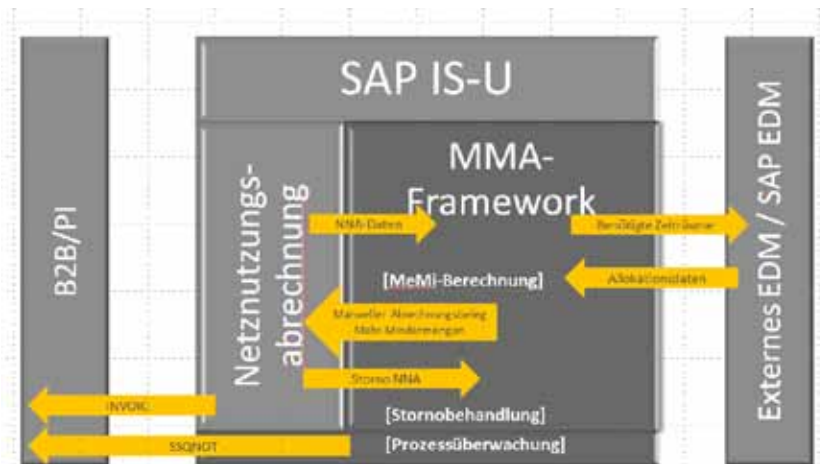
SAP IS-U

B2B/PI

Netznutzungs-abrechnung

MMA-Framework

NNA-Daten

Benötigte Zeitreihen

[MeMi-Berechnung]

Allokationsdaten

Manueller Abrechnungsbeleg Mehr-Mindermengen

Storno NNA

[Stornobehandlung]

INVOIC

SSQNOT

[Prozessüberwachung]

Externes EDM / SAP EDM